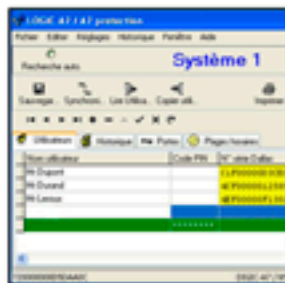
LOGIC 47 / 47 protection

Fichier Editer Réglages Historique Fenêtre Aide

Recherche auto.

Système 1

Sauvegar... Synchoni... Lire Utilisa... Copier util... Imprimer

Utilisateurs Historique Portes Plages horaires

| Nom utilisateur | Code PIN | N° série Dallas |
|---|---|---|
| Mr Dupont | | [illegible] |
| Mr Durand | | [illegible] |
| Mr Leroux | | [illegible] |
| | ******** | |

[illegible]